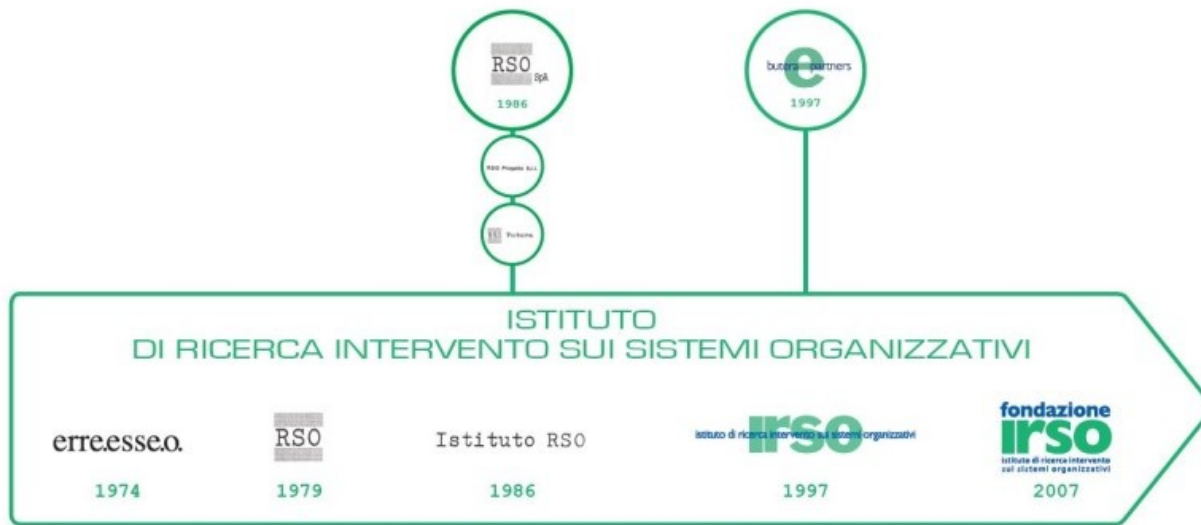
RSO SpA
1986

RSO Progetto S.r.l.

Futura

butera partners
1997

ISTITUTO
DI RICERCA INTERVENTO SUI SISTEMI ORGANIZZATIVI

erre.esse.o.
1974

RSO
1979

Istituto RSO
1986

istituto di ricerca intervento sui sistemi organizzativi
IRSO
1997

fondazione
IRSO
istituto di ricerca intervento sui sistemi organizzativi
2007